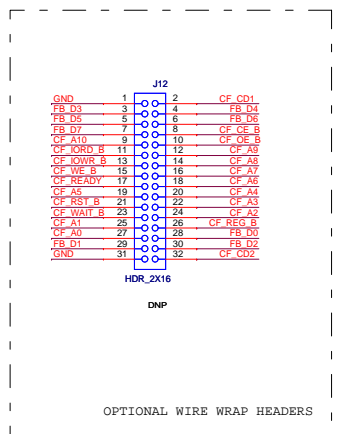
J12

GND 1 2 CF_CD1
FB_D3 3 4 FB_D4
FB_D5 5 6 FB_D6
FB_D7 7 8 CF_CE_B
CF_A10 9 10 CF_OE_B
CF_IORD_B 11 12 CF_A9
CF_IOWR_B 13 14 CF_A8
CF_WE_B 15 16 CF_A7
CF_READY 17 18 CF_A6
CF_A5 19 20 CF_A4
CF_RST_B 21 22 CF_A3
CF_WAIT_B 23 24 CF_A2
CF_A1 25 26 CF_REG_B
CF_A0 27 28 FB_D0
FB_D1 29 30 FB_D2
GND 31 32 CF_CD2

HDR_2X16

DNP

OPTIONAL WIRE WRAP HEADERS